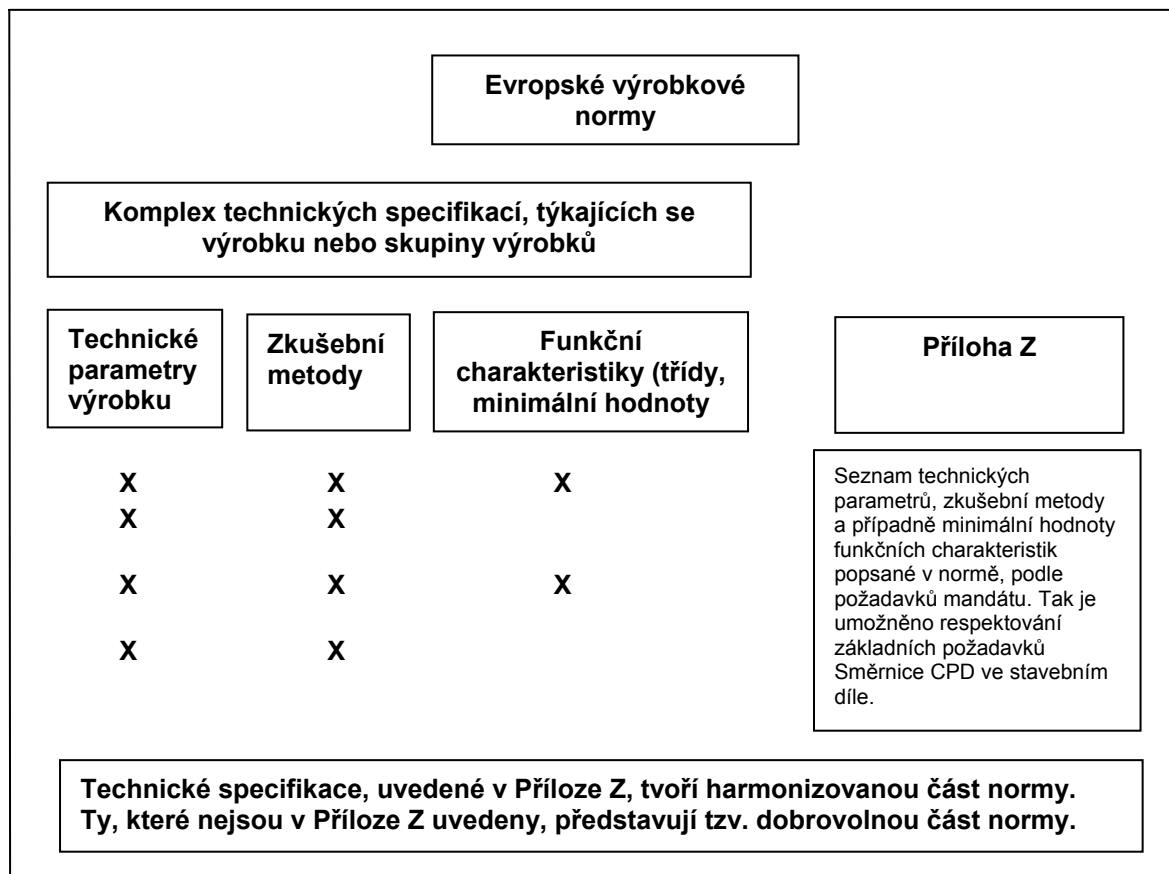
Evropské výrobkové normy

Komplex technických specifikací, týkajících se výrobku nebo skupiny výrobků

Technické parametry výrobku

Zkušební metody

Funkční charakteristiky (třídy, minimální hodnoty

Příloha Z

X X X
X X

X X X

X X

Seznam technických parametrů, zkušební metody a případně minimální hodnoty funkčních charakteristik popsané v normě, podle požadavků mandátu. Tak je umožněno respektování základních požadavků Směrnice CPD ve stavebním díle.

Technické specifikace, uvedené v Příloze Z, tvoří harmonizovanou část normy. Ty, které nejsou v Příloze Z uvedeny, představují tzv. dobrovolnou část normy.